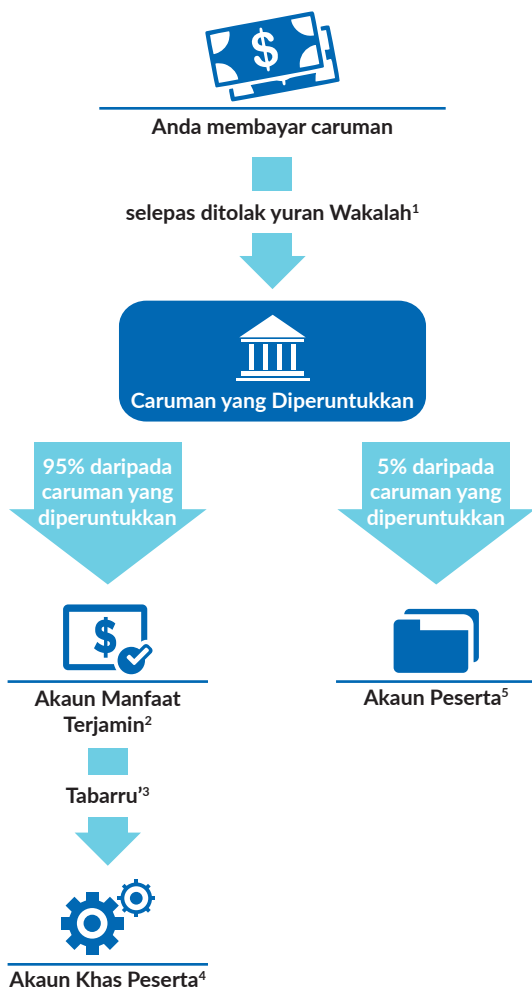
$

Anda membayar caruman

selepas ditolak yuran Wakalah$^1$

Caruman yang Diperuntukkan

95% daripada caruman yang diperuntukkan

5% daripada caruman yang diperuntukkan

$

Akaun Manfaat Terjamin$^2$

Akaun Peserta$^5$

Tabarru'$^3$

Akaun Khas Peserta$^4$